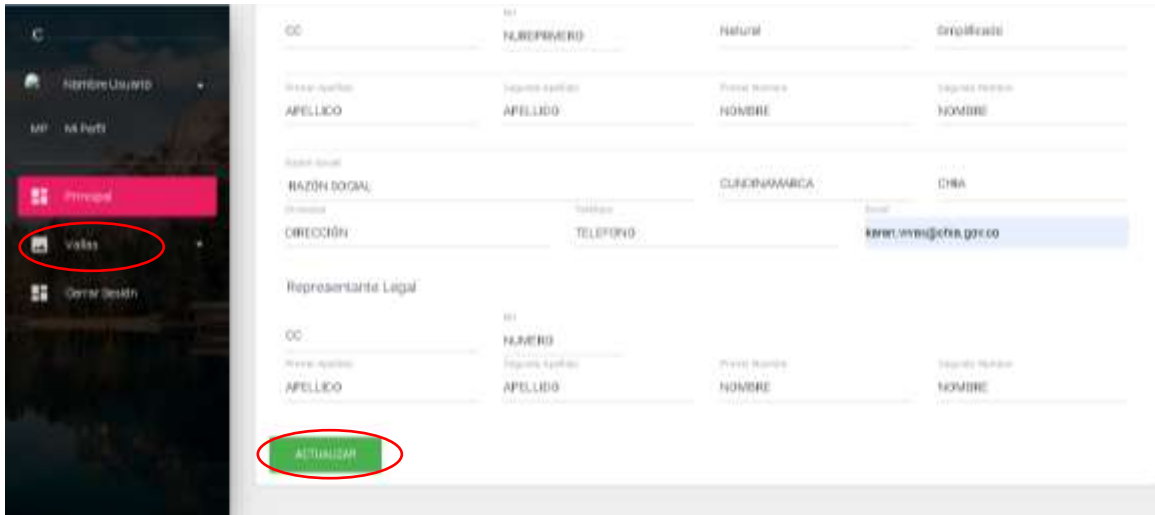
C

Nombre Usuario

MP Mi Perfil

Principal

Vallas

Cerrar Sesión

CC

NIT
NUMEROPRIMERO

Natural

Simplificado

Primer Apellido
APELLIDO

Segundo Apellido
APELLIDO

Primer Nombre
NOMBRE

Segundo Nombre
NOMBRE

Razón Social
RAZÓN SOCIAL

CUNDINAMARCA

CHIA

Dirección
DIRECCIÓN

Teléfono
TELEFONO

Email
karen.vivas@chia.gov.co

Representante Legal

CC

NIT
NUMERO

Primer Apellido
APELLIDO

Segundo Apellido
APELLIDO

Primer Nombre
NOMBRE

Segundo Nombre
NOMBRE

ACTUALIZAR